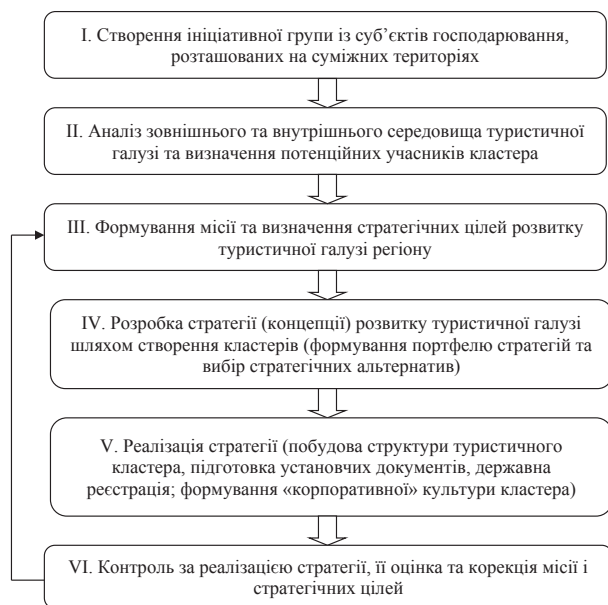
I. Створення ініціативної групи із суб'єктів господарювання, розташованих на суміжних територіях

II. Аналіз зовнішнього та внутрішнього середовища туристичної галузі та визначення потенційних учасників кластера

III. Формування місії та визначення стратегічних цілей розвитку туристичної галузі регіону

IV. Розробка стратегії (концепції) розвитку туристичної галузі шляхом створення кластерів (формування портфелю стратегій та вибір стратегічних альтернатив)

V. Реалізація стратегії (побудова структури туристичного кластера, підготовка установчих документів, державна реєстрація; формування «корпоративної» культури кластера)

VI. Контроль за реалізацією стратегії, її оцінка та корекція місії і стратегічних цілей